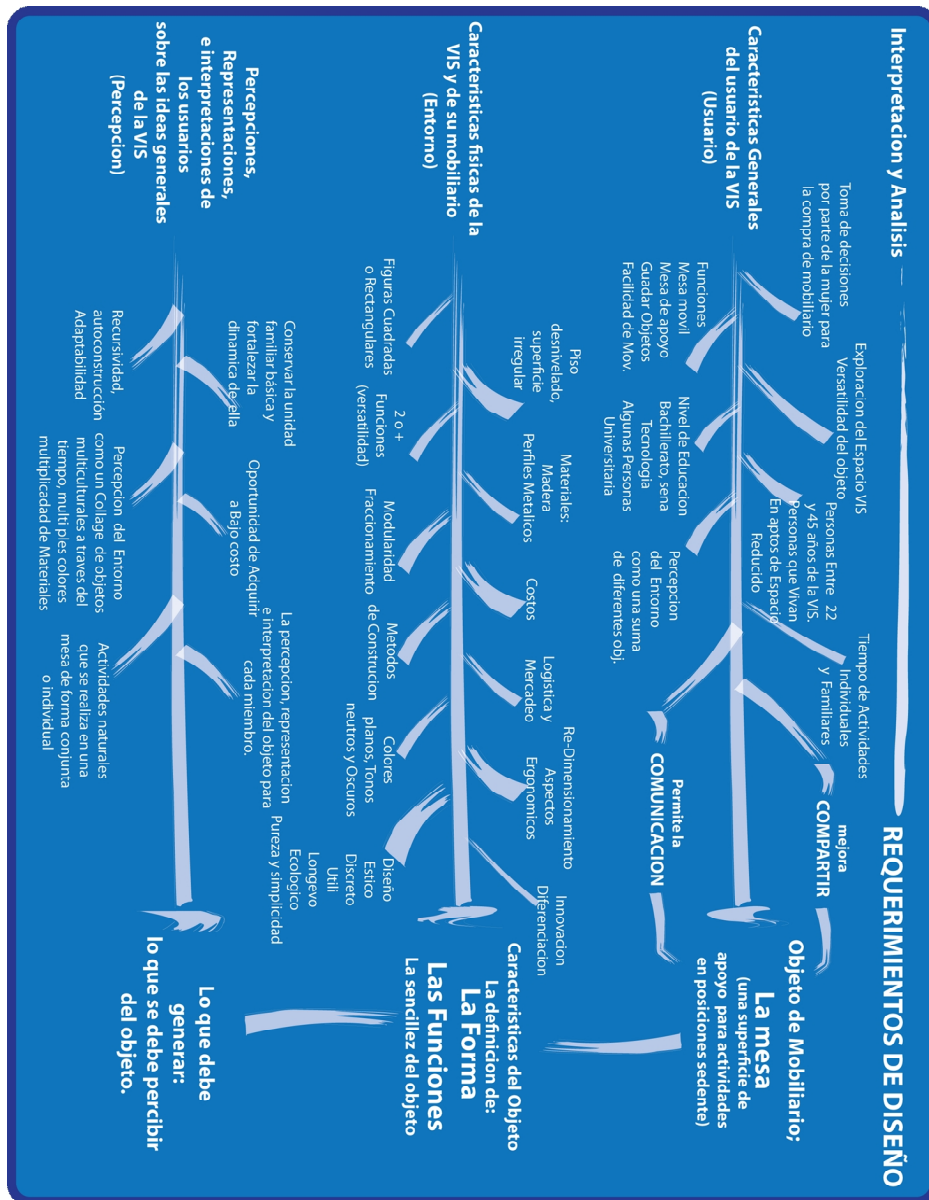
Interpretacion y Analisis

REQUERIMIENTOS DE DISEÑO

Caracteristicas Generales del usuario de la VIS (Usuario)

Toma de decisiones por parte de la mujer para la compra de mobiliario

Funciones
Mesa movil
Mesa de apoyo
Guadar Objetos
Facilidad de Mov.

Exploracion del Espacio VIS
Versatilidad del objeto

Nivel de Educacion Bachillerato, sena Tecnologia Algunas Personas Universitaria

Personas Entre 22 y 45 años de la VIS.
Personas que Vivan En aptos de Espacio Reducido

Percepcion del Entorno como una suma de diferentes obj.

Tiempo de Actividades Individuales y Familiares

Permite la COMUNICACION

mejora COMPARTIR

Objeto de Mobiliario;
La mesa
(una superficie de apoyo para actividades en posiciones sedente)

Caracteristicas fisicas de la VIS y de su mobiliario (Entorno)

Figuras Cuadradas o Rectangulares

Piso desnivelado, superficie irregular

2 o + Funciones (versatilidad)

Materiales: Madera Perfiles Metalicos

Modularidad Fraccionamiento

Costos

Metodos de Construcion

Logistica y Mercadeo

Colores planos, Tonos neutros y Oscuros

Re-Dimensionamiento Aspectos Ergonomicos

Diseño Estico Discreto Util Longevo Ecologico

Innovacion Diferenciacion

Caracteristicas del Objeto
La definicion de:
La Forma
Las Funciones
La sencillez del objeto

Percepciones, Representaciones, e interpretaciones de los usuarios sobre las ideas generales de la VIS (Percepcion)

Recursividad, autoconstrucción Adaptabilidad

Conservar la unidad familiar básica y fortalezar la dinamica de ella

Percepcion del Entorno como un Collage de objetos multiculturales a traves del tiempo, multi ples colores multiplicadad de Materiales

Oportunidad de Acquirir a Bajo costo

La percepcion, representacion e interpretacion del objeto para cada miembro.

Actividades naturales que se realiza en una mesa de forma conjunta o individual

Pureza y simplicidad

Lo que debe generar:
lo que se debe percibir del objeto.